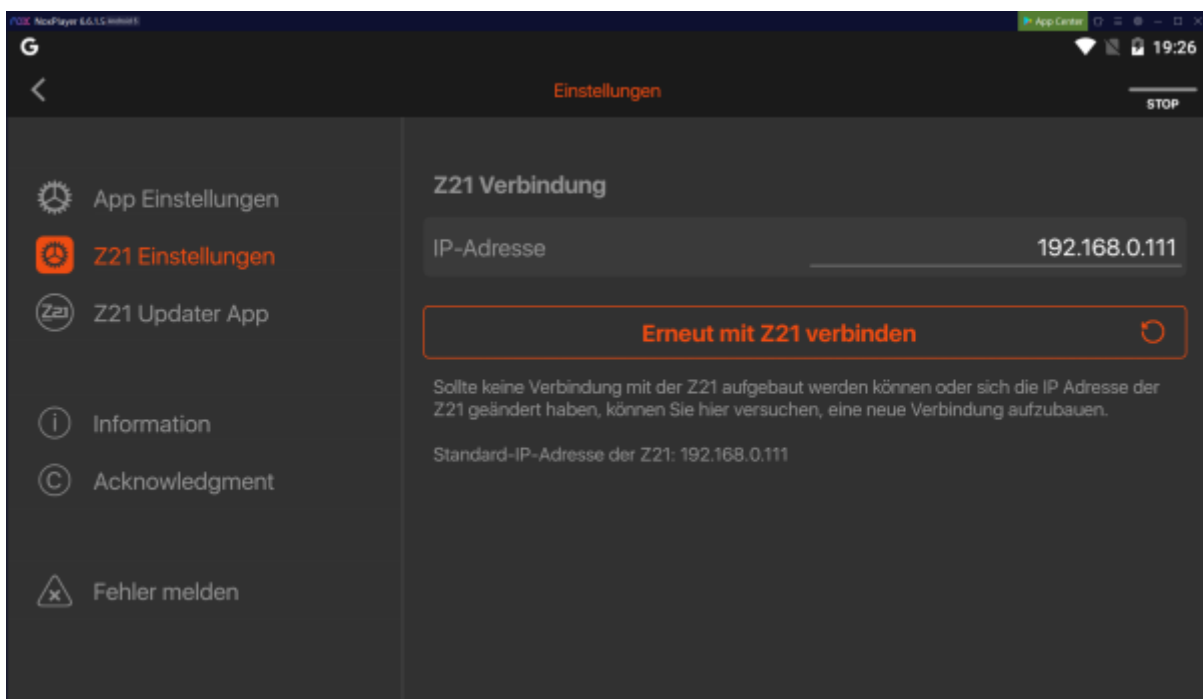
NoxPlayer 6.6.1.5 Android 5

App Center

G

19:26

Einstellungen

STOP

App Einstellungen

Z21 Einstellungen

Z21 Updater App

Information

Acknowledgment

Fehler melden

Z21 Verbindung

IP-Adresse

192.168.0.111

Erneut mit Z21 verbinden

Sollte keine Verbindung mit der Z21 aufgebaut werden können oder sich die IP Adresse der Z21 geändert haben, können Sie hier versuchen, eine neue Verbindung aufzubauen.

Standard-IP-Adresse der Z21: 192.168.0.111